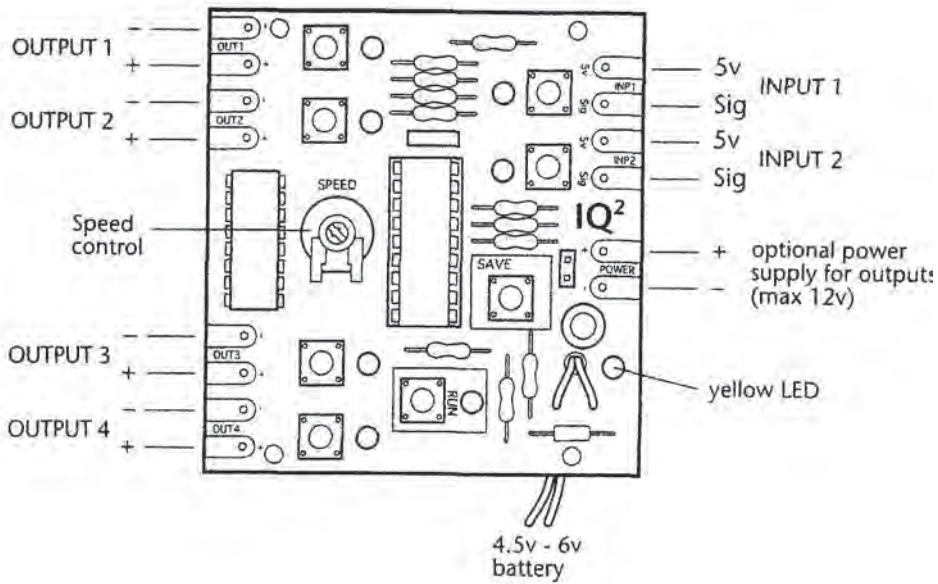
OUTPUT 1
–
+
OUT1
OUTPUT 2
–
+
OUT2
SPEED
Speed control
OUTPUT 3
–
+
OUT3
OUTPUT 4
–
+
OUT4
5v
Sig
INP1
INPUT 1
5v
Sig
INP2
INPUT 2
5v
Sig
5v
Sig
$IQ^2$
SAVE
+
POWER
+ optional power supply for outputs
– (max 12v)
RUN
yellow LED
4.5v - 6v battery